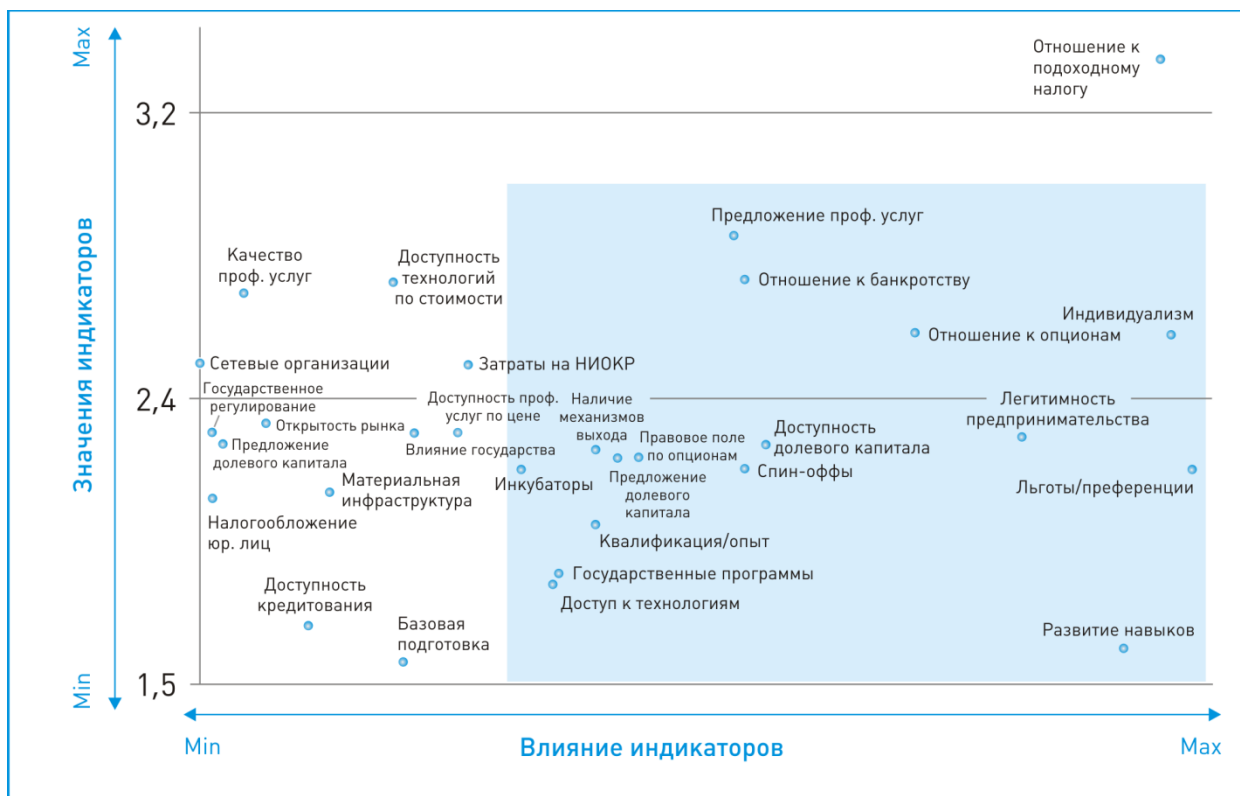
Max

Значения индикаторов

Min

3,2

2,4

1,5

Отношение к подоходному налогу

Предложение проф. услуг

Отношение к банкротству

Индивидуализм

Отношение к опционам

Качество проф. услуг

Доступность технологий по стоимости

Сетевые организации

Затраты на НИОКР

Государственное регулирование

Доступность проф. услуг по цене

Наличие механизмов выхода

Легитимность предпринимательства

Открытость рынка

Предложение долевого капитала

Влияние государства

Правовое поле по опционам

Доступность долевого капитала

Спин-оффы

Предложение долевого капитала

Инкубаторы

Материальная инфраструктура

Льготы/преференции

Налогообложение юр. лиц

Квалификация/опыт

Государственные программы

Доступ к технологиям

Доступность кредитования

Базовая подготовка

Развитие навыков

Min

Влияние индикаторов

Max